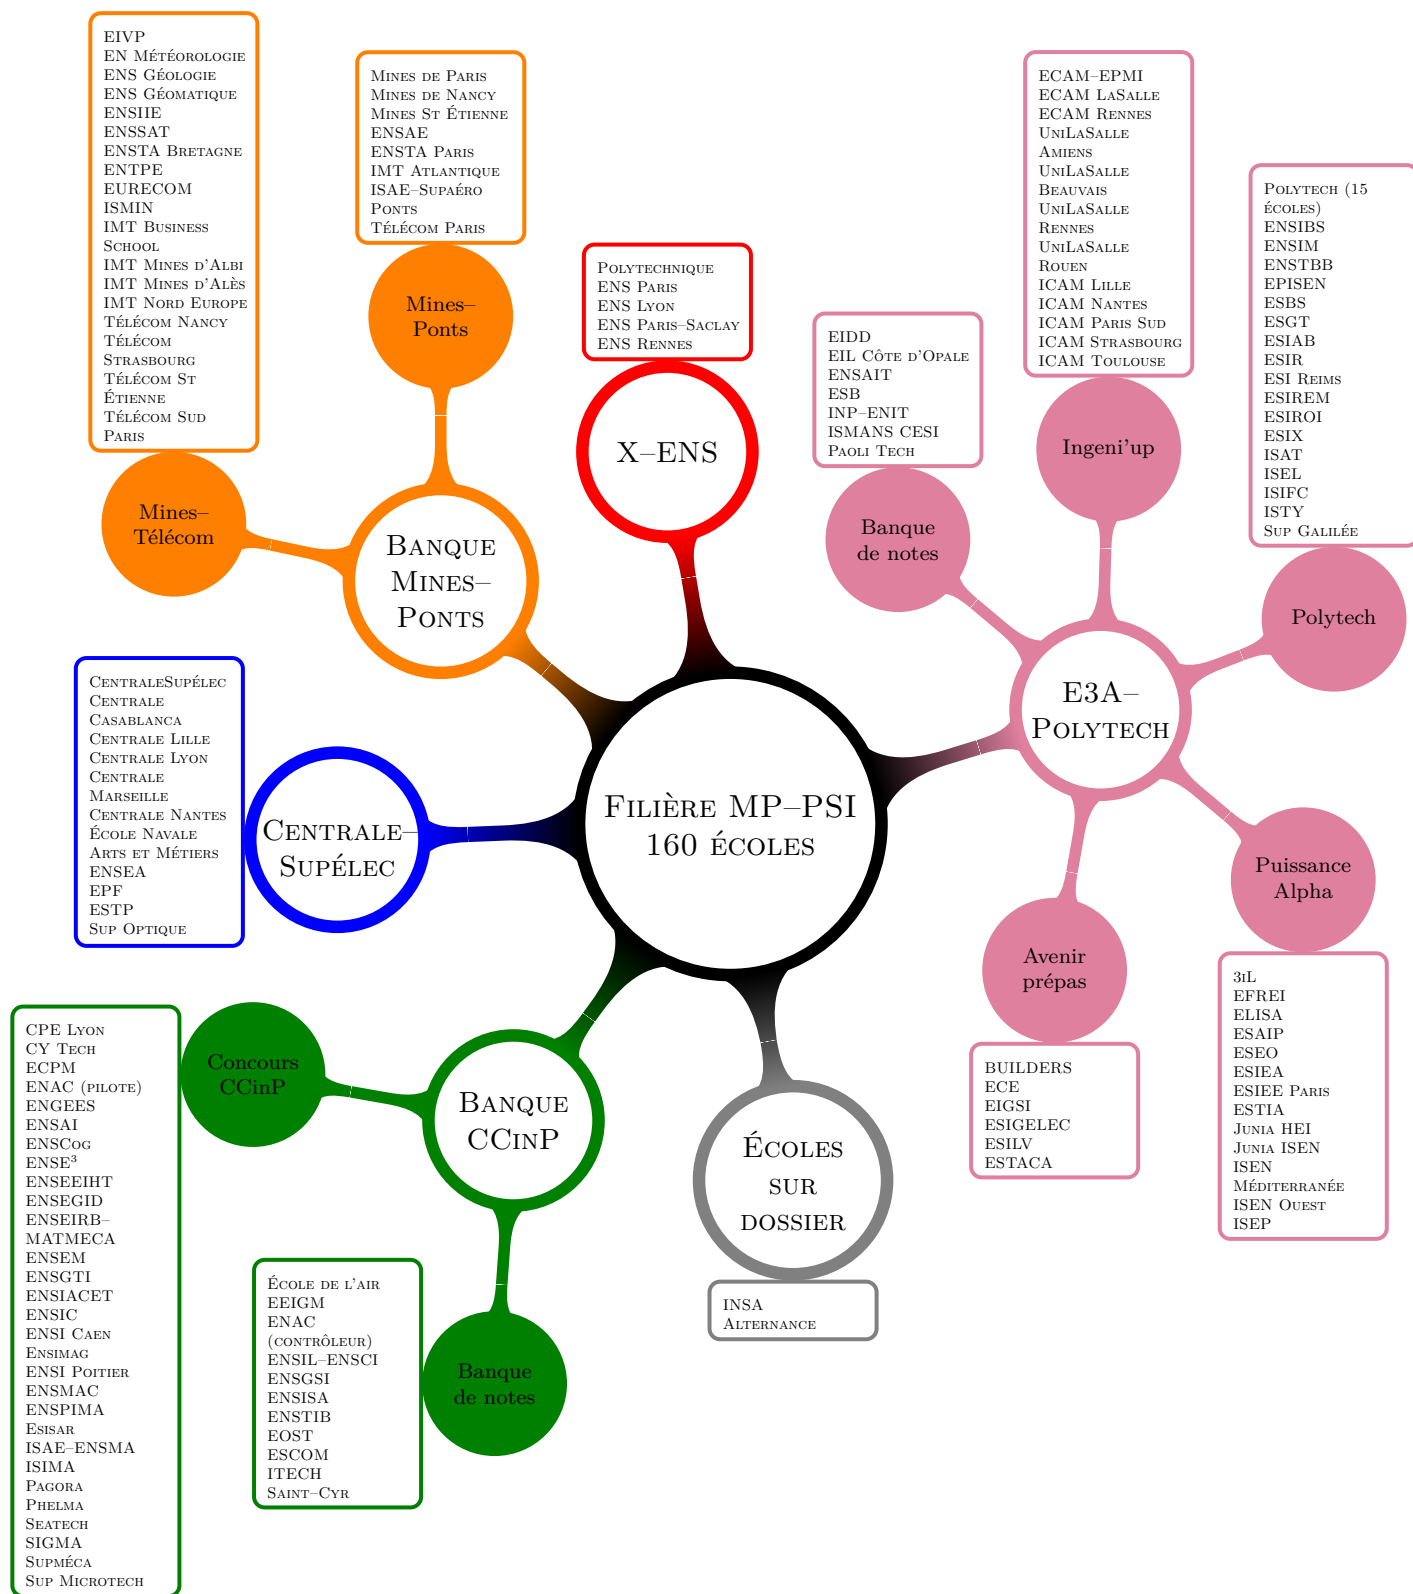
EIVP
EN Météorologie
ENS Géologie
ENS Géomatique
ENSIIE
ENSSAT
ENSTA Bretagne
ENTPE
EURECOM
ISMIN
IMT Business School
IMT Mines d'Albi
IMT Mines d'Alès
IMT Nord Europe
Télécom Nancy
Télécom Strasbourg
Télécom St Étienne
Télécom Sud Paris

Mines de Paris
Mines de Nancy
Mines St Étienne
ENSAE
ENSTA Paris
IMT Atlantique
ISAE–Supaéro
Ponts
Télécom Paris

Mines–Ponts

Mines–Télécom

Banque Mines–Ponts

Polytechnique
ENS Paris
ENS Lyon
ENS Paris–Saclay
ENS Rennes

X–ENS

EIDD
EIL Côte d'Opale
ENSAIT
ESB
INP–ENIT
ISMANS CESI
Paoli Tech

Banque de notes

ECAM–EPMI
ECAM LaSalle
ECAM Rennes
UniLaSalle Amiens
UniLaSalle Beauvais
UniLaSalle Rennes
UniLaSalle Rouen
ICAM Lille
ICAM Nantes
ICAM Paris Sud
ICAM Strasbourg
ICAM Toulouse

Ingeni'up

Polytech (15 écoles)
ENSIBS
ENSIM
ENSTBB
EPISEN
ESBS
ESGT
ESIAB
ESIR
ESI Reims
ESIREM
ESIROI
ESIX
ISAT
ISEL
ISIFC
ISTY
Sup Galilée

Polytech

E3A–Polytech

CentraleSupélec
Centrale Casablanca
Centrale Lille
Centrale Lyon
Centrale Marseille
Centrale Nantes
École Navale
Arts et Métiers
ENSEA
EPF
ESTP
Sup Optique

Centrale–Supélec

Filière MP–PSI
160 écoles

Puissance Alpha

Avenir prépas

BUILDERS
ECE
EIGSI
ESIGELEC
ESILV
ESTACA

3iL
EFREI
ELISA
ESAIP
ESEO
ESIEA
ESIEE Paris
ESTIA
Junia HEI
Junia ISEN
ISEN Méditerranée
ISEN Ouest
ISEP

CPE Lyon
CY Tech
ECPM
ENAC (pilote)
ENGEES
ENSAI
ENSCog
ENSE³
ENSEEIHT
ENSEGID
ENSEIRB–MATMECA
ENSEM
ENSGTI
ENSIACET
ENSIC
ENSI Caen
Ensimag
ENSI Poitier
ENSMAC
ENSPIMA
Esisar
ISAE–ENSMA
ISIMA
Pagora
Phelma
Seatech
SIGMA
Supméca
Sup Microtech

Concours CCinP

Banque CCinP

Écoles sur dossier

INSA
Alternance

École de l'air
EEIGM
ENAC (contrôleur)
ENSIL–ENSCI
ENSGSI
ENSISA
ENSTIB
EOST
ESCOM
ITECH
Saint–Cyr

Banque de notes